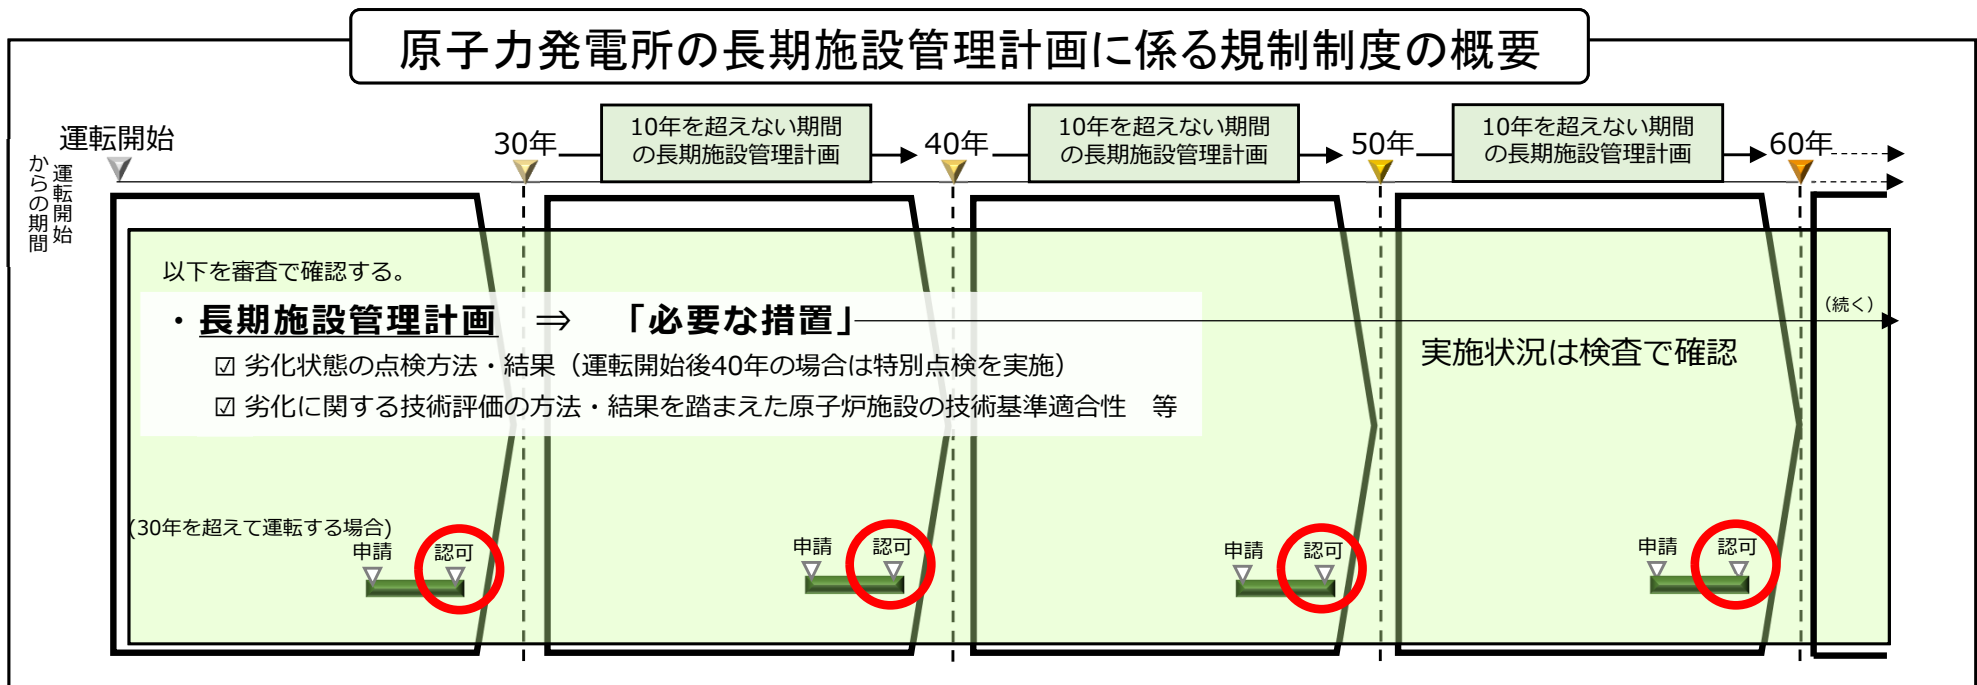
原子力発電所の長期施設管理計画に係る規制制度の概要

運転開始

運転開始からの期間

30年

10年を超えない期間の長期施設管理計画

40年

10年を超えない期間の長期施設管理計画

50年

10年を超えない期間の長期施設管理計画

60年

以下を審査で確認する。

・長期施設管理計画 ⇒ 「必要な措置」

☑ 劣化状態の点検方法・結果（運転開始後40年の場合は特別点検を実施）

☑ 劣化に関する技術評価の方法・結果を踏まえた原子炉施設の技術基準適合性　等

（続く）

実施状況は検査で確認

（30年を超えて運転する場合）

申請 認可

申請 認可

申請 認可

申請 認可